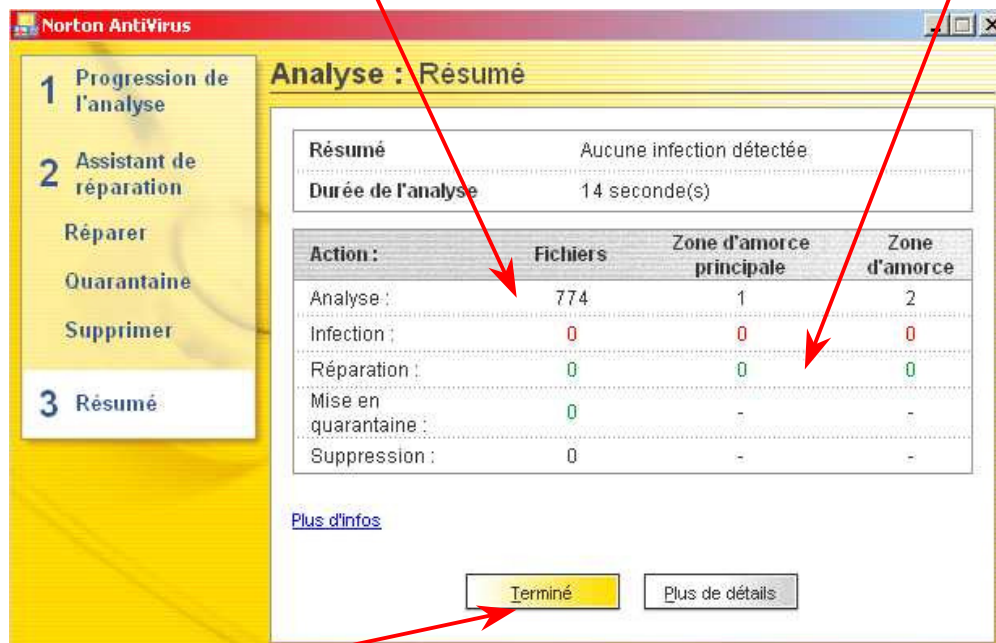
Norton AntiVirus

1 Progression de l'analyse

2 Assistant de réparation

Réparer

Quarantaine

Supprimer

3 Résumé

Analyse : Résumé

| Résumé | Aucune infection détectée |
|---|---|
| Durée de l'analyse | 14 seconde(s) |

| Action : | Fichiers | Zone d'amorce principale | Zone d'amorce |
|---|---|---|---|
| Analyse : | 774 | 1 | 2 |
| Infection : | 0 | 0 | 0 |
| Réparation : | 0 | 0 | 0 |
| Mise en quarantaine : | 0 | - | - |
| Suppression : | 0 | - | - |

Plus d'infos

Terminé

Plus de détails